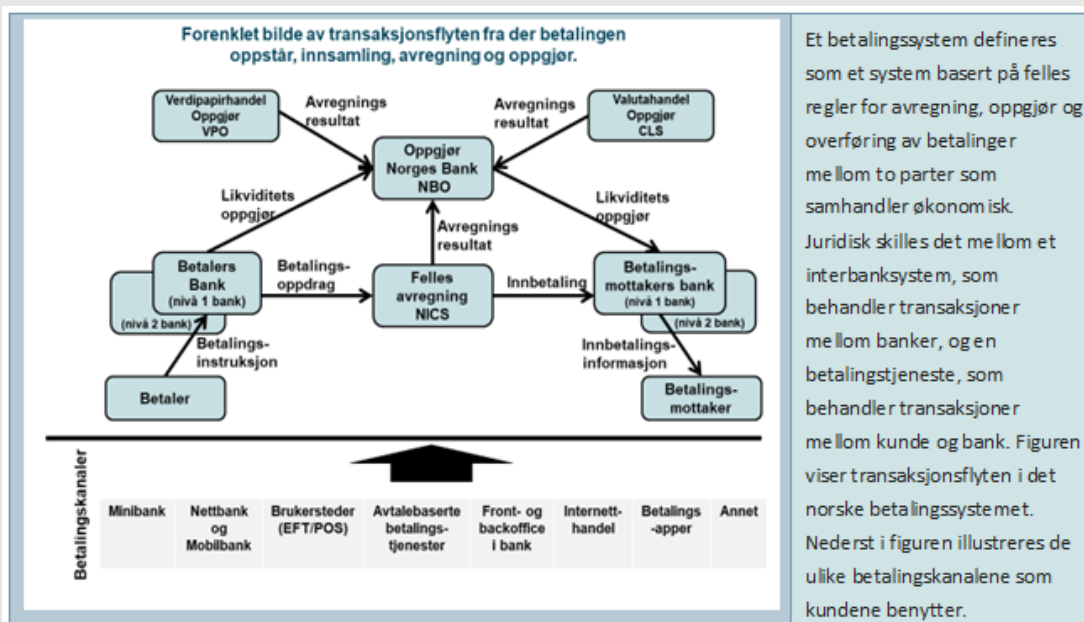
Forenklet bilde av transaksjonsflyten fra der betalingen oppstår, innsamling, avregning og oppgjør.

Verdipapirhandel Oppgjør VPO

Avregnings resultat

Oppgjør Norges Bank NBO

Avregnings resultat

Valutahandel Oppgjør CLS

Likviditets oppgjør

Likviditets oppgjør

Avregnings resultat

Betalers Bank (nivå 1 bank)

(nivå 2 bank)

Betalings-oppdrag

Felles avregning NICS

Innbetaling

Betalings-mottakers bank (nivå 1 bank)

(nivå 2 bank)

Betalings-instruksjon

Innbetalings-informasjon

Betaler

Betalings-mottaker

Betalingskanaler

| Minibank | Nettbank og Mobilbank | Brukersteder (EFT/POS) | Avtalebaserte betalings-tjenester | Front- og backoffice i bank | Internett-handel | Betalings-apper | Annet |
|---|---|---|---|---|---|---|---|

Et betalingssystem defineres som et system basert på felles regler for avregning, oppgjør og overføring av betalinger mellom to parter som samhandler økonomisk. Juridisk skilles det mellom et interbanksystem, som behandler transaksjoner mellom banker, og en betalingstjeneste, som behandler transaksjoner mellom kunde og bank. Figuren viser transaksjonsflyten i det norske betalingssystemet. Nederst i figuren illustreres de ulike betalingskanalene som kundene benytter.